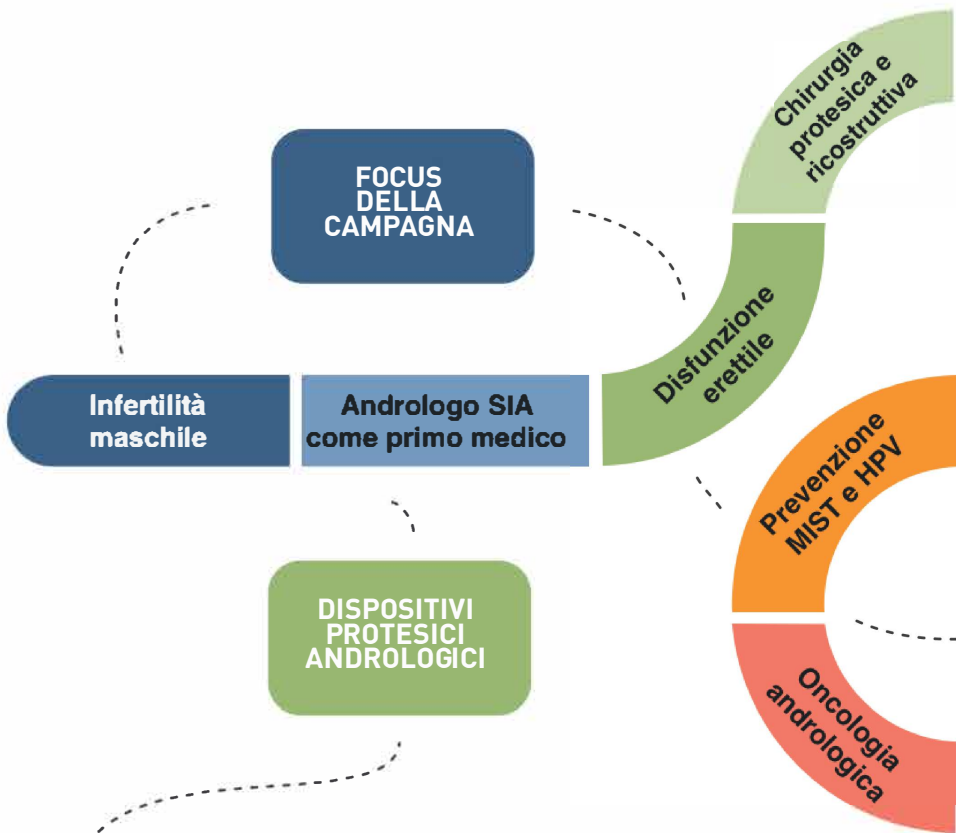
FOCUS DELLA CAMPAGNA

Chirurgia protesica e ricostruttiva

Disfunzione erettile

Infertilità maschile

Andrologo SIA come primo medico

Prevenzione MIST e HPV

DISPOSITIVI PROTESICI ANDROLOGICI

Oncologia andrologica